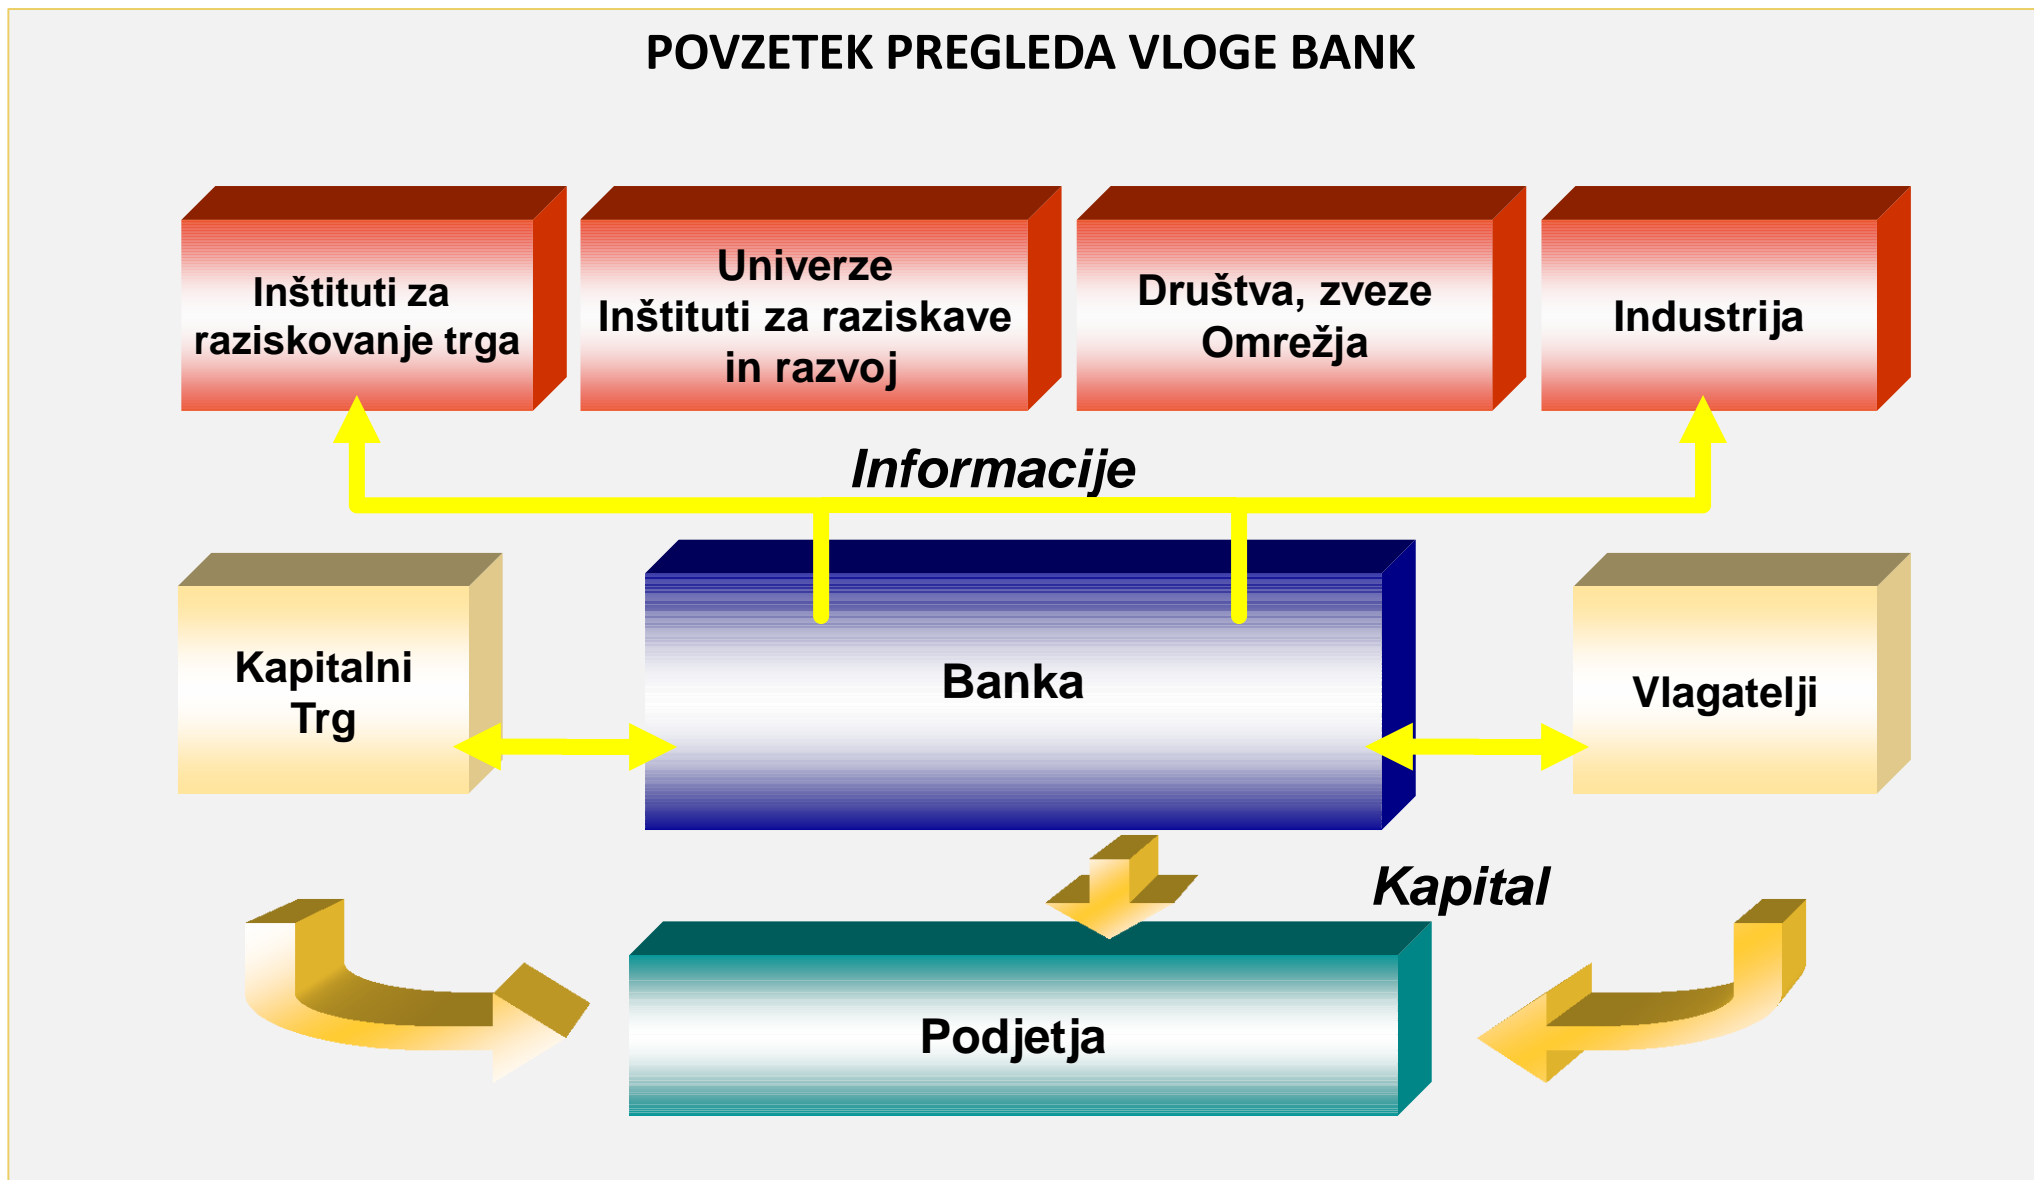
POVZETEK PREGLEDA VLOGE BANK

Inštituti za raziskovanje trga

Univerze
Inštituti za raziskave in razvoj

Društva, zveze
Omrežja

Industrija

Informacije

Kapitalni
Trg

Banka

Vlagatelji

Kapital

Podjetja